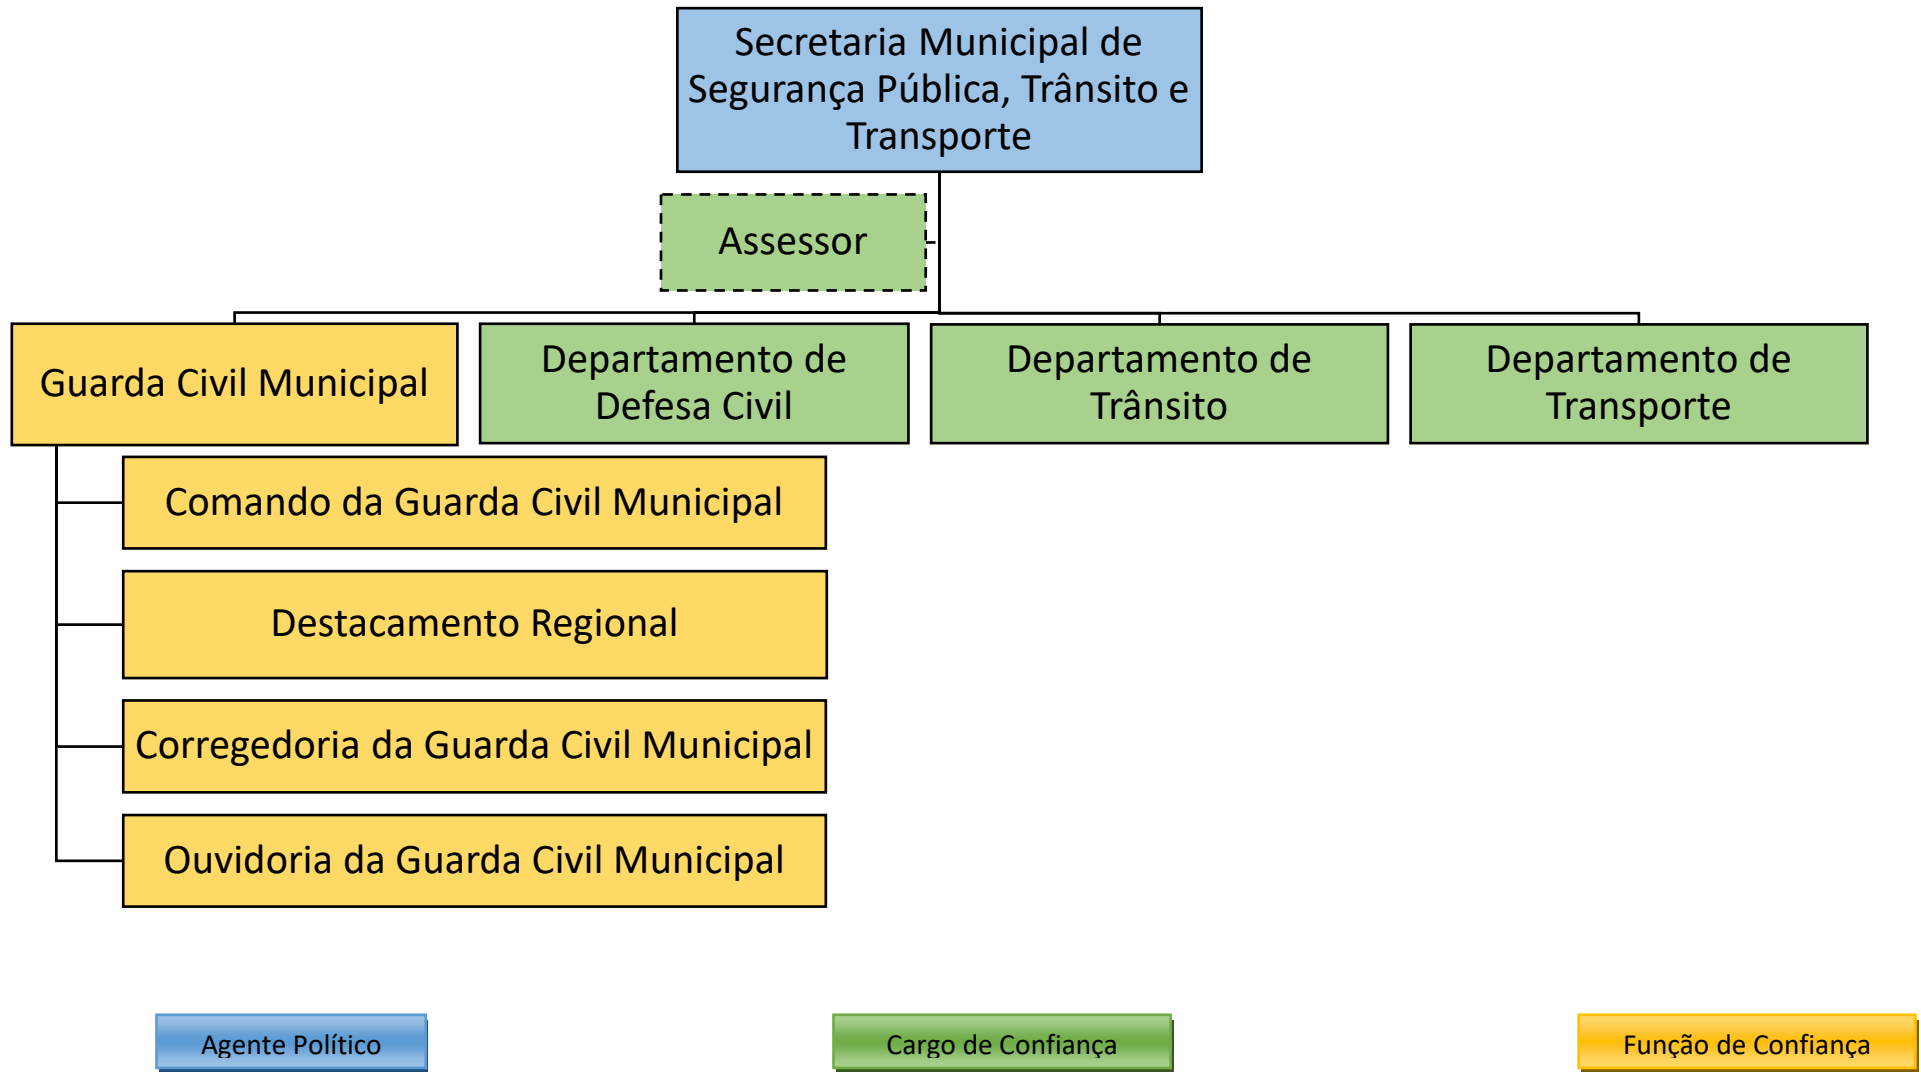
Secretaria Municipal de Segurança Pública, Trânsito e Transporte

Assessor

Guarda Civil Municipal

Departamento de Defesa Civil

Departamento de Trânsito

Departamento de Transporte

Comando da Guarda Civil Municipal

Destacamento Regional

Corregedoria da Guarda Civil Municipal

Ouvidoria da Guarda Civil Municipal

Agente Político

Cargo de Confiança

Função de Confiança